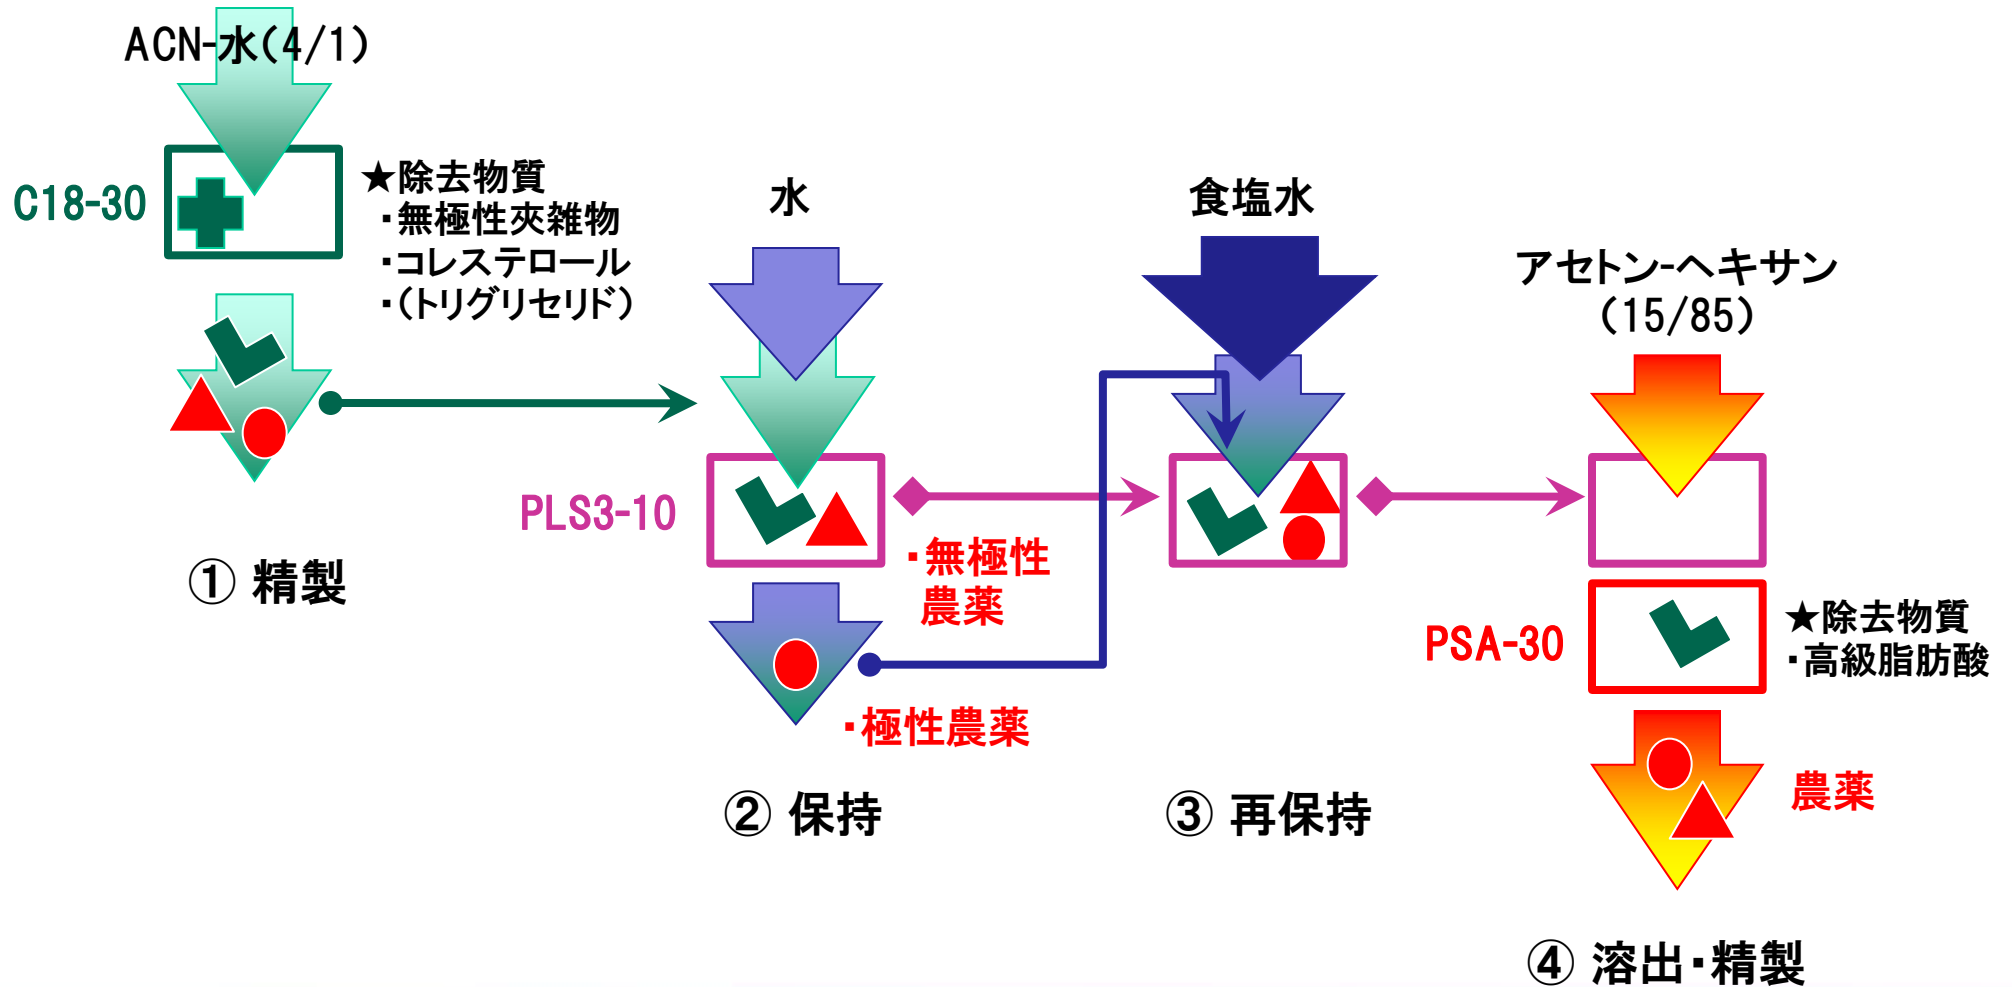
ACN-水(4/1)

C18-30

★除去物質
・無極性夾雑物
・コレステロール
・(トリグリセリド)

① 精製

水

PLS3-10

・無極性
農薬

・極性農薬

② 保持

食塩水

③ 再保持

アセトン-ヘキサン
(15/85)

PSA-30

★除去物質
・高級脂肪酸

農薬

④ 溶出・精製